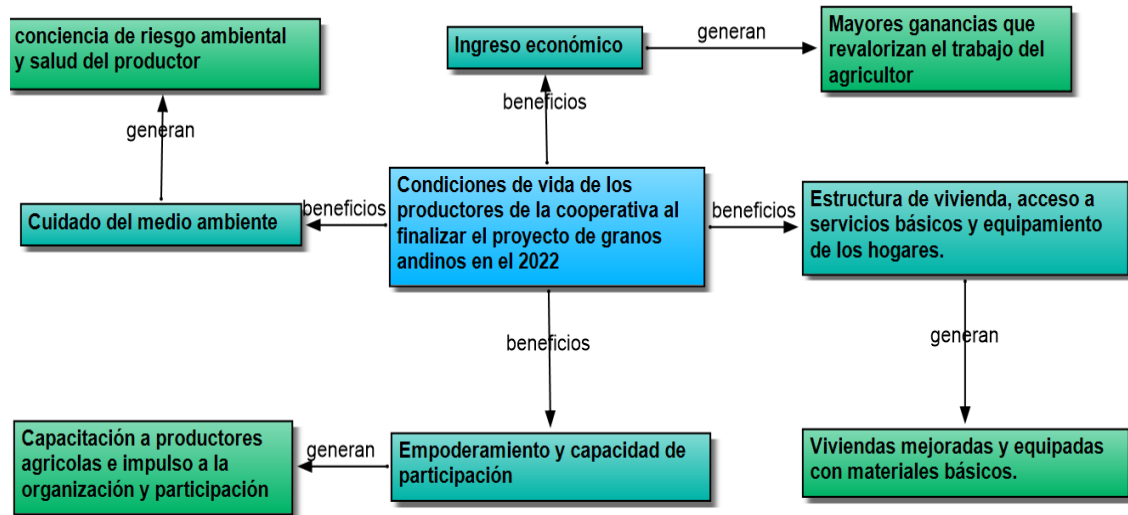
conciencia de riesgo ambiental y salud del productor

generan

Ingreso económico

generan

Mayores ganancias que revalorizan el trabajo del agricultor

beneficios

Cuidado del medio ambiente

beneficios

Condiciones de vida de los productores de la cooperativa al finalizar el proyecto de granos andinos en el 2022

beneficios

Estructura de vivienda, acceso a servicios básicos y equipamiento de los hogares.

beneficios

generan

Capacitación a productores agricolas e impulso a la organización y participación

generan

Empoderamiento y capacidad de participación

Viviendas mejoradas y equipadas con materiales básicos.